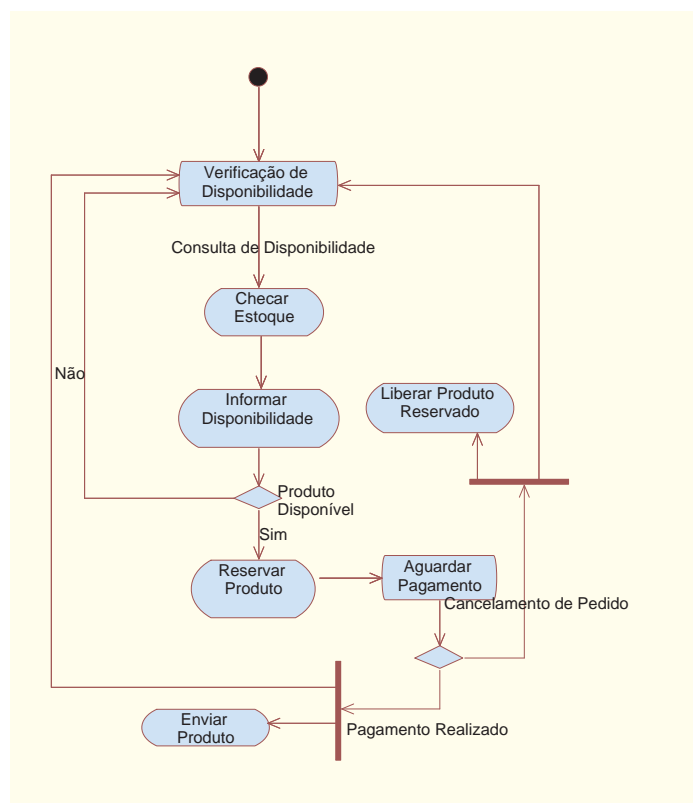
Verificação de Disponibilidade

Consulta de Disponibilidade

Checar Estoque

Não

Informar Disponibilidade

Liberar Produto Reservado

Produto Disponível

Sim

Reservar Produto

Aguardar Pagamento

Cancelamento de Pedido

Enviar Produto

Pagamento Realizado